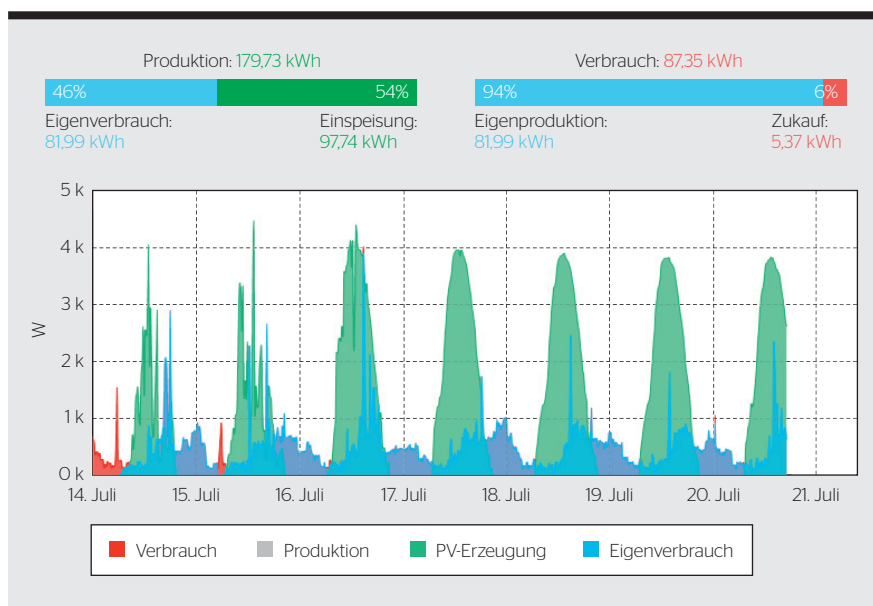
Produktion: 179,73 kWh

46%

54%

Eigenverbrauch: 81,99 kWh

Einspeisung: 97,74 kWh

Verbrauch: 87,35 kWh

94%

6%

Eigenproduktion: 81,99 kWh

Zukauf: 5,37 kWh

5 k
4 k
3 k
2 k
1 k
0 k

W

14. Juli
15. Juli
16. Juli
17. Juli
18. Juli
19. Juli
20. Juli
21. Juli

Verbrauch
Produktion
PV-Erzeugung
Eigenverbrauch